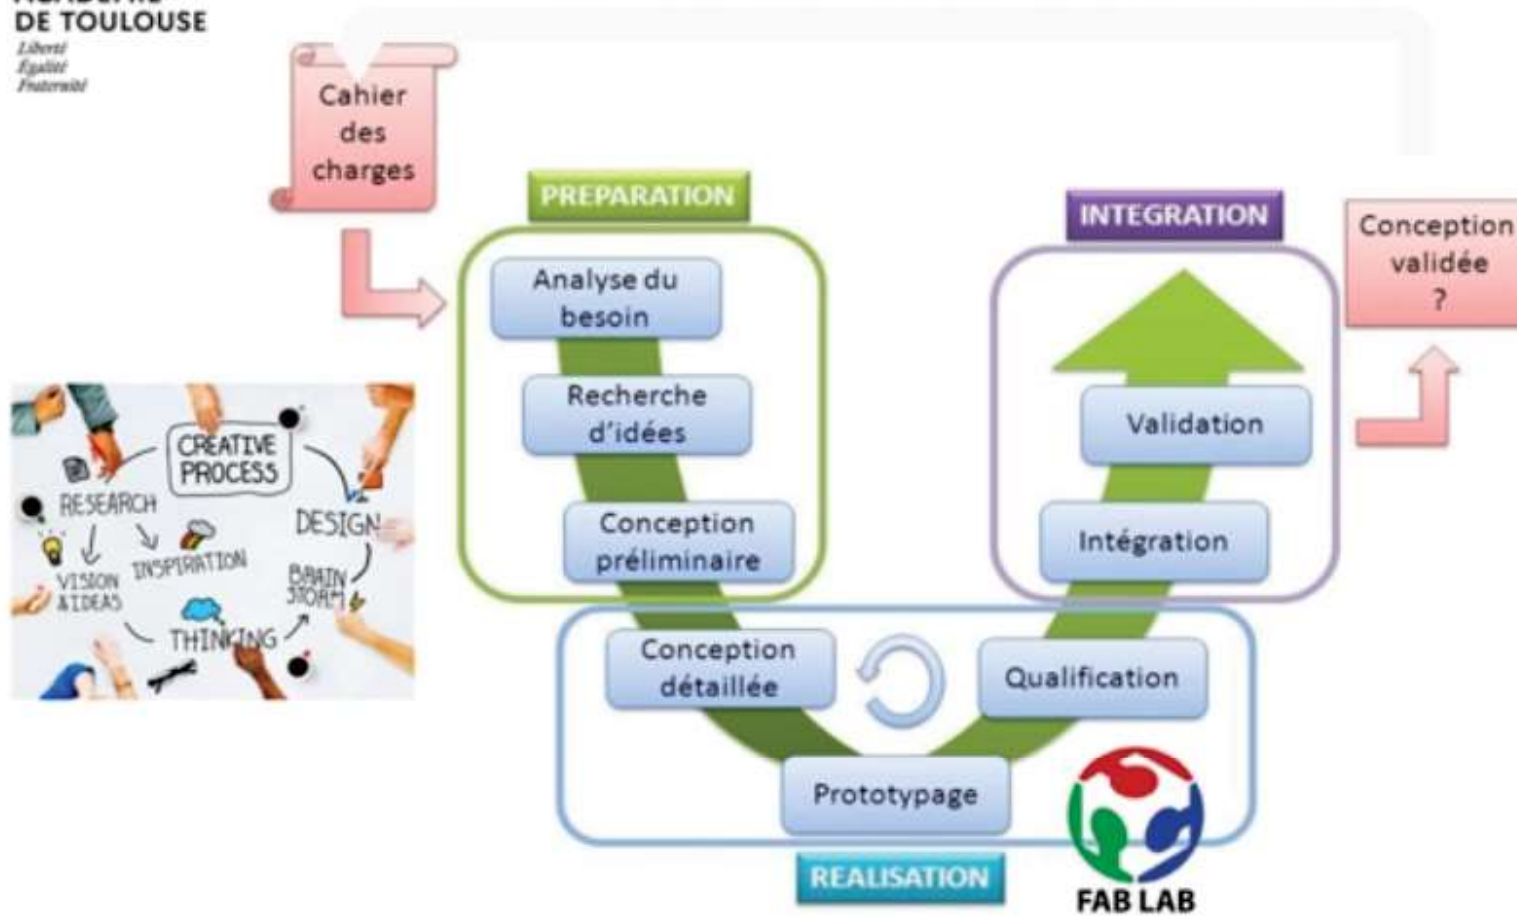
DE TOULOUSE
Liberté
Égalité
Fraternité

Cahier des charges

PREPARATION

Analyse du besoin

Recherche d'idées

Conception préliminaire

INTEGRATION

Validation

Intégration

Conception validée ?

CREATIVE PROCESS
RESEARCH
DESIGN
INSPIRATION
VISION & IDEAS
BRAIN STORM
THINKING

Conception détaillée

Qualification

Prototypage

REALISATION

FAB LAB